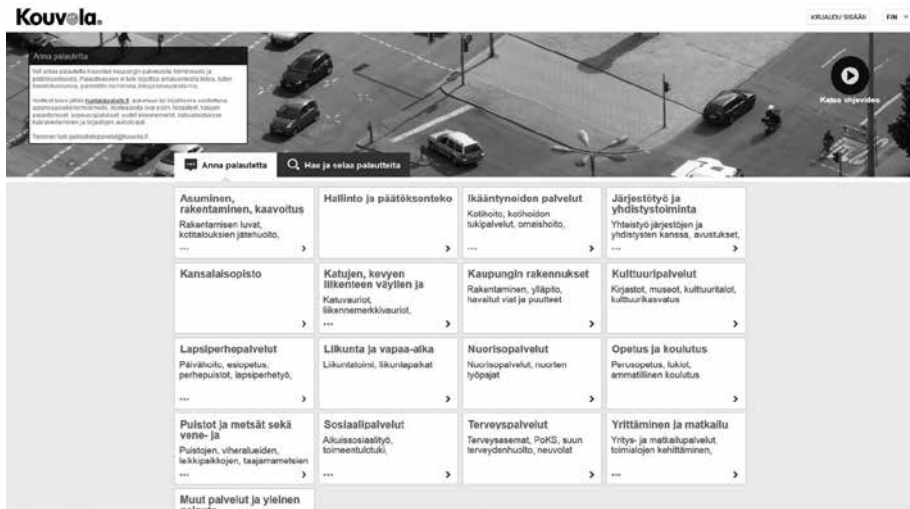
Kouvola.

KIRJAUDU SISÄÄN FIN

Anna palautetta

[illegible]

Katso ohjevideo

Anna palautetta
Hae ja selaa palautteita

Asuminen, rakentaminen, kaavoitus
Rakentamisen luvat, kotitalouksien jätehuolto,
...

Hallinto ja päätöksenteko

Ikääntyneiden palvelut
Kotihoito, kotihoidon tukipalvelut, omaishoito,
...

Järjestötyö ja yhdistystoiminta
Yhteistyö järjestöjen ja yhdistysten kanssa, avustukset,
...

Kansalaisopisto

Katujen, kevyen liikenteen väylien ja
Katuvauriot, liikennemerkkivauriot,
...

Kaupungin rakennukset
Rakentaminen, ylläpito, havaitut viat ja puutteet

Kulttuuripalvelut
Kirjastot, museot, kulttuuritalot, kulttuurikasvatus

Lapsiperhepalvelut
Päivähoito, esiopetus, perhepuistot, lapsiperhetyö,
...

Liikunta ja vapaa-aika
Liikuntatoimi, liikuntapaikat

Nuorisopalvelut
Nuorisopalvelut, nuorten työpajat

Opetus ja koulutus
Perusopetus, lukiot, ammatillinen koulutus

Puistot ja metsät sekä vene- ja
Puistojen, viheralueiden, leikkipaikkojen, taajamametsien
...

Sosiaalipalvelut
Aikuissosiaalityö, toimeentulotuki,
...

Terveyspalvelut
Terveysasemat, PoKS, suun terveydenhuolto, neuvolat

Yrittäminen ja matkailu
Yritys- ja matkailupalvelut, toimialojen kehittäminen,
...

Muut palvelut ja yleinen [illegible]